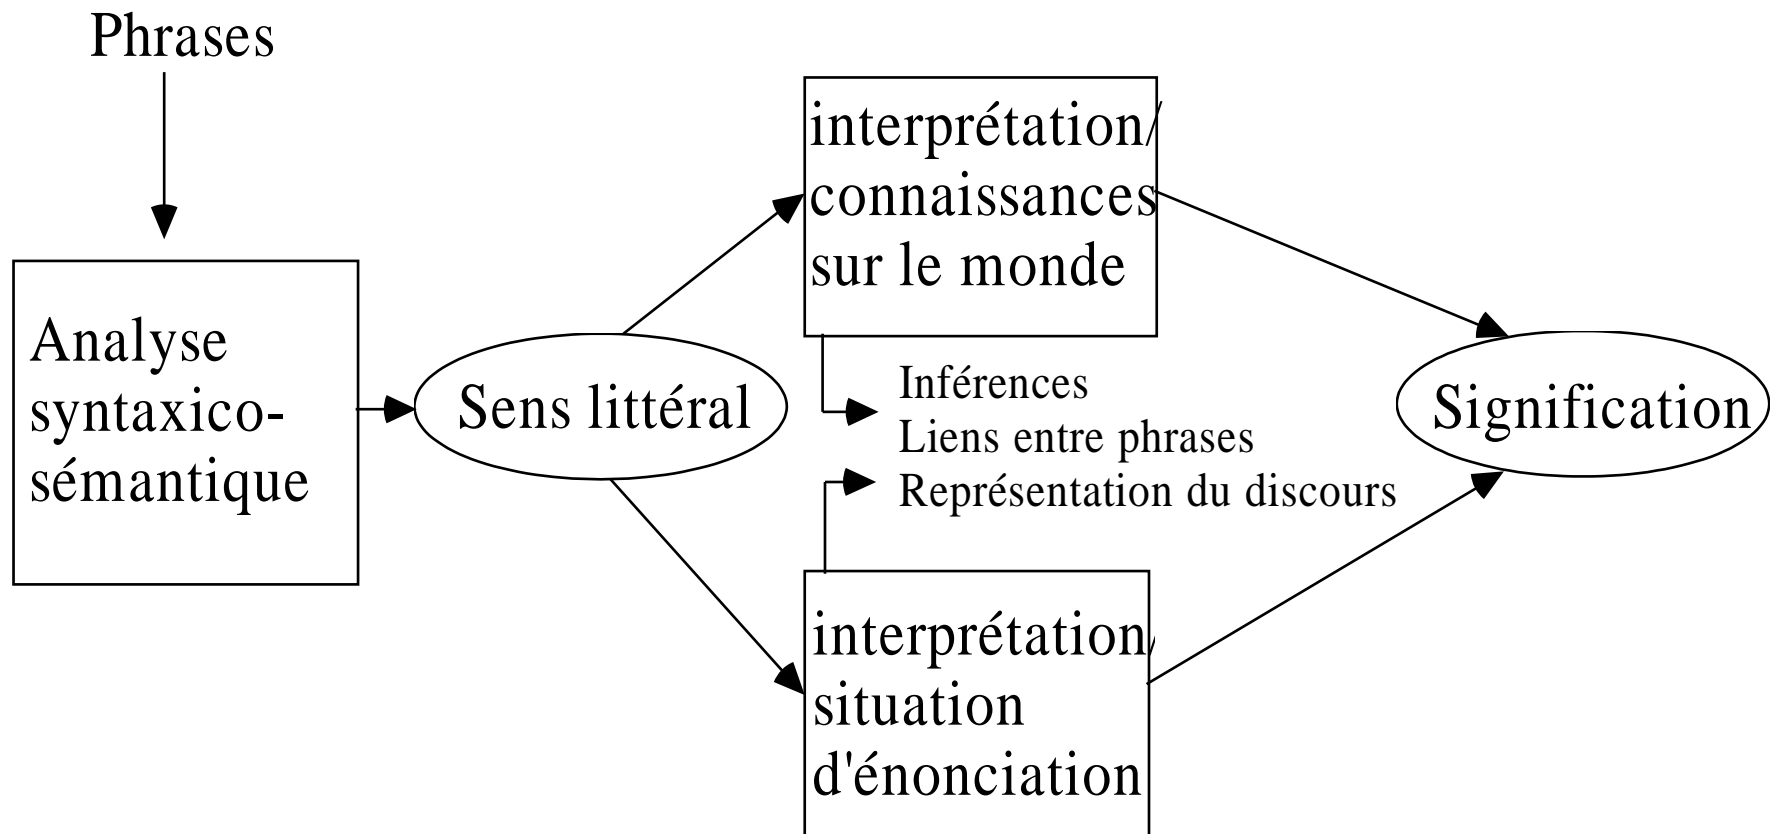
Phrases

Analyse syntaxico-sémantique

Sens littéral

interprétation/ connaissances sur le monde

Inférences
Liens entre phrases
Représentation du discours

interprétation/ situation d'énonciation

Signification